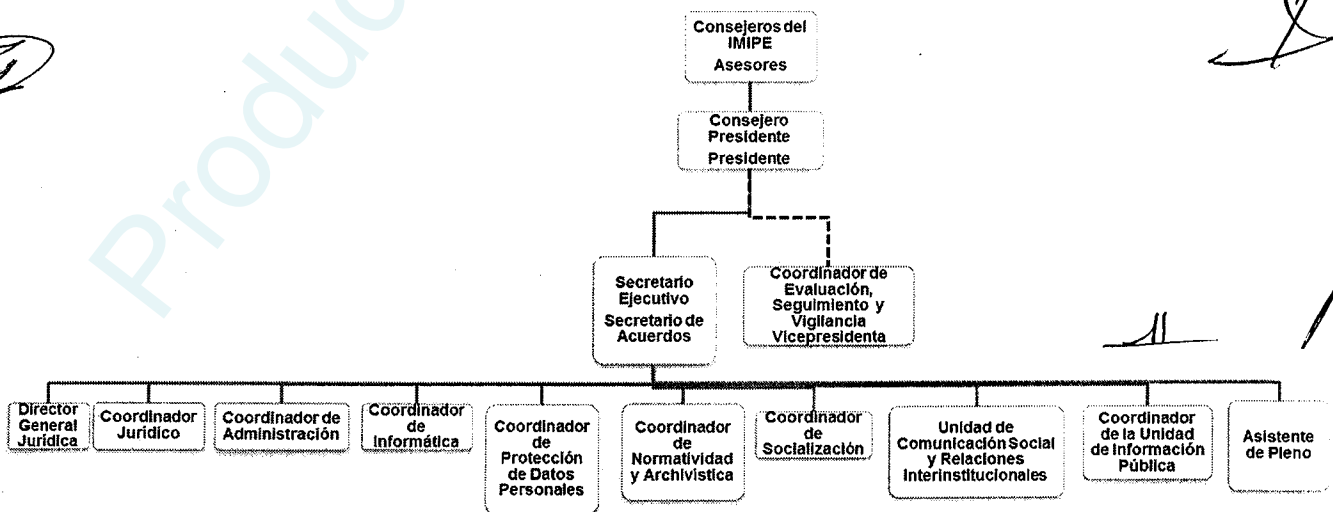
Consejeros del IMIPE
Asesores

Consejero Presidente
Presidente

Secretario Ejecutivo
Secretario de Acuerdos

Coordinador de Evaluación, Seguimiento y Vigilancia
Vicepresidenta

Director General Jurídica

Coordinador Jurídico

Coordinador de Administración

Coordinador de Informática

Coordinador de Protección de Datos Personales

Coordinador de Normatividad y Archivística

Coordinador de Socialización

Unidad de Comunicación Social y Relaciones Interinstitucionales

Coordinador de la Unidad de Información Pública

Asistente de Pleno

Produc